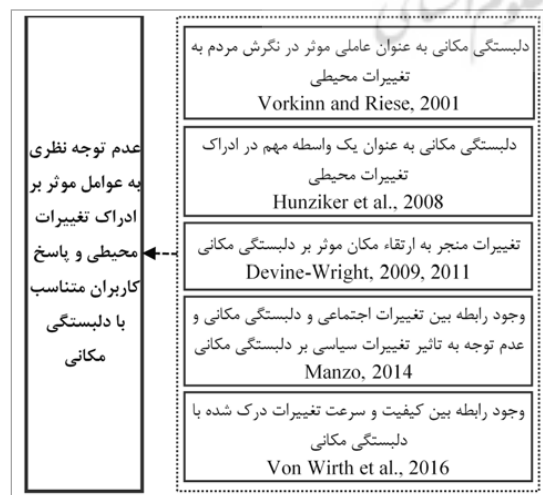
دلبستگی مکانی به عنوان عاملی موثر در نگرش مردم به تغییرات محیطی
Vorkinn and Riese, 2001

دلبستگی مکانی به عنوان یک واسطه مهم در ادراک تغییرات محیطی
Hunziker et al., 2008

تغییرات منجر به ارتقاء مکان موثر بر دلبستگی مکانی
Devine-Wright, 2009, 2011

وجود رابطه بین تغییرات اجتماعی و دلبستگی مکانی و عدم توجه به تاثیر تغییرات سیاسی بر دلبستگی مکانی
Manzo, 2014

وجود رابطه بین کیفیت و سرعت تغییرات درک شده با دلبستگی مکانی
Von Wirth et al., 2016

عدم توجه نظری به عوامل موثر بر ادراک تغییرات محیطی و پاسخ کاربران متناسب با دلبستگی مکانی